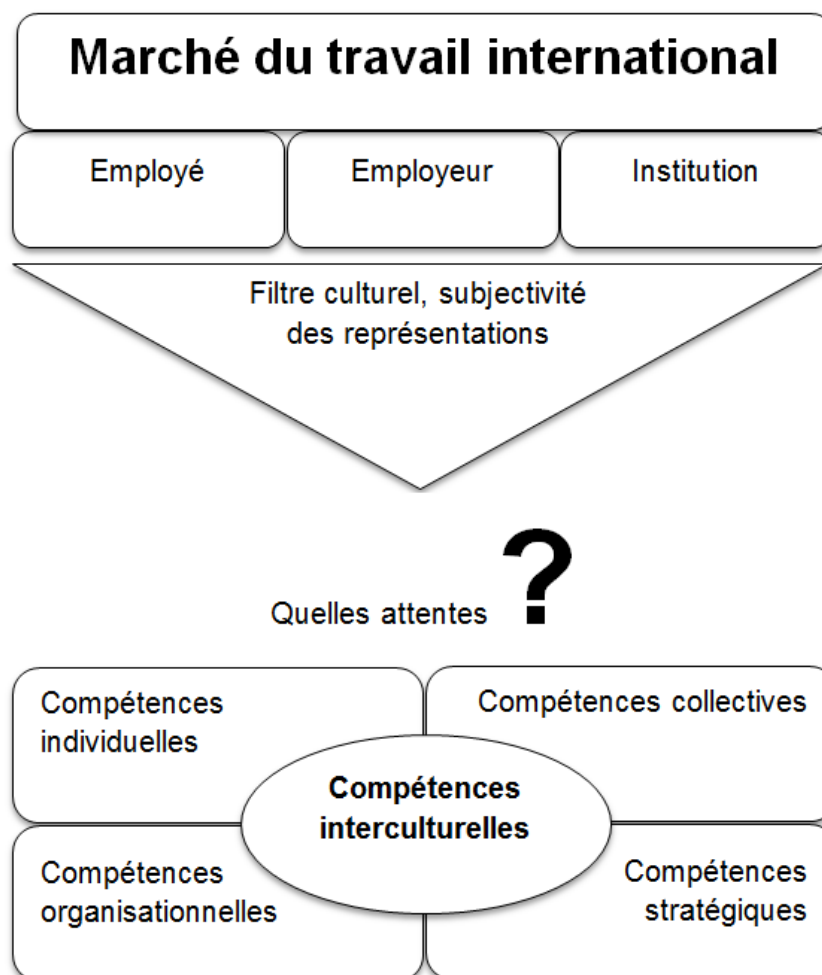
Marché du travail international

Employé

Employeur

Institution

Filtre culturel, subjectivité des représentations

Quelles attentes ?

Compétences individuelles

Compétences collectives

Compétences interculturelles

Compétences organisationnelles

Compétences stratégiques